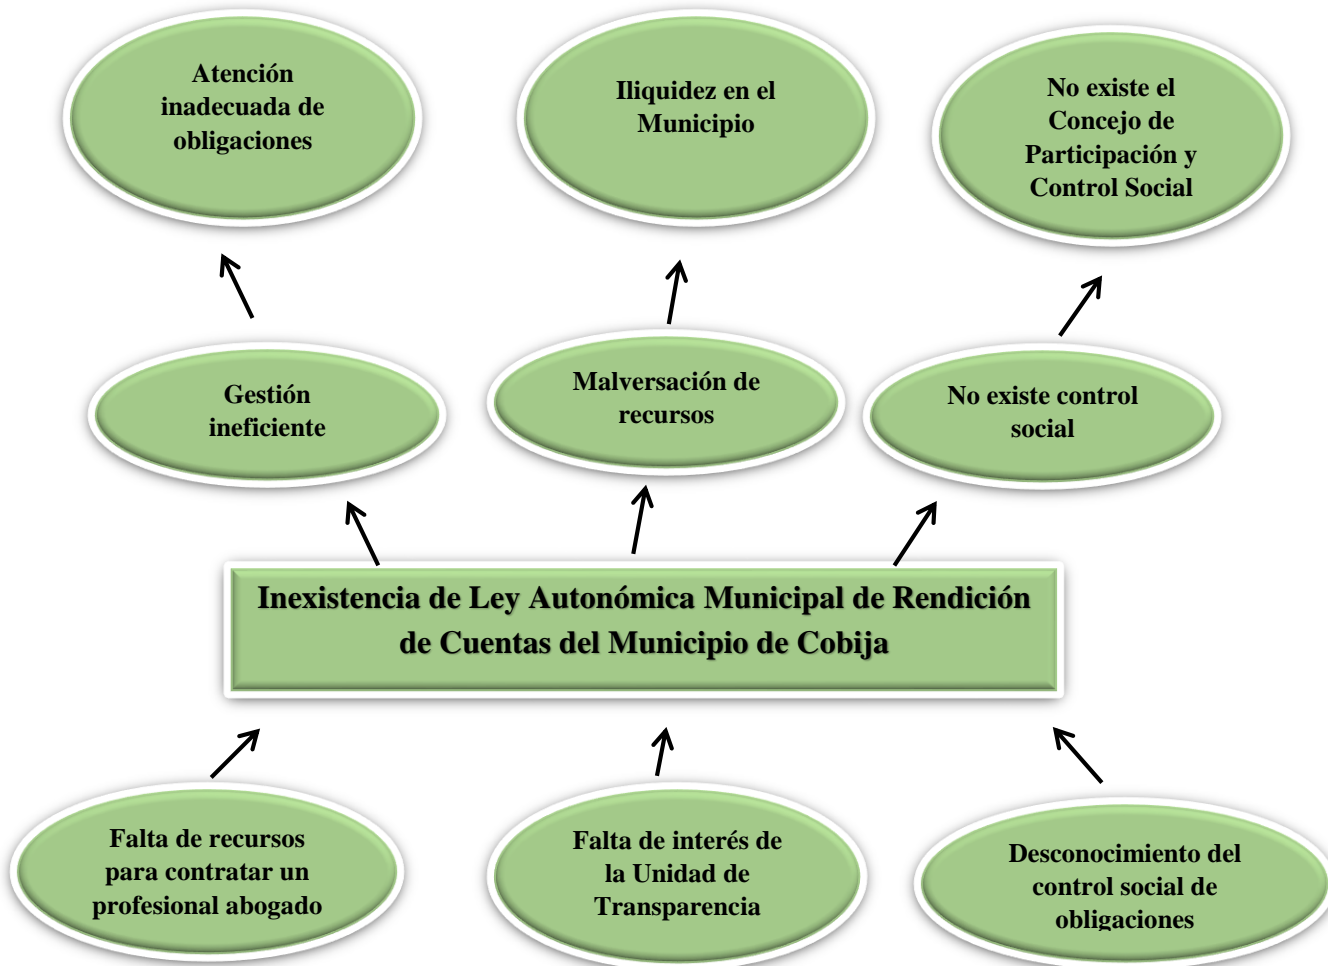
Atención inadecuada de obligaciones

Iliquidez en el Municipio

No existe el Concejo de Participación y Control Social

Gestión ineficiente

Malversación de recursos

No existe control social

Inexistencia de Ley Autonómica Municipal de Rendición de Cuentas del Municipio de Cobija

Falta de recursos para contratar un profesional abogado

Falta de interés de la Unidad de Transparencia

Desconocimiento del control social de obligaciones